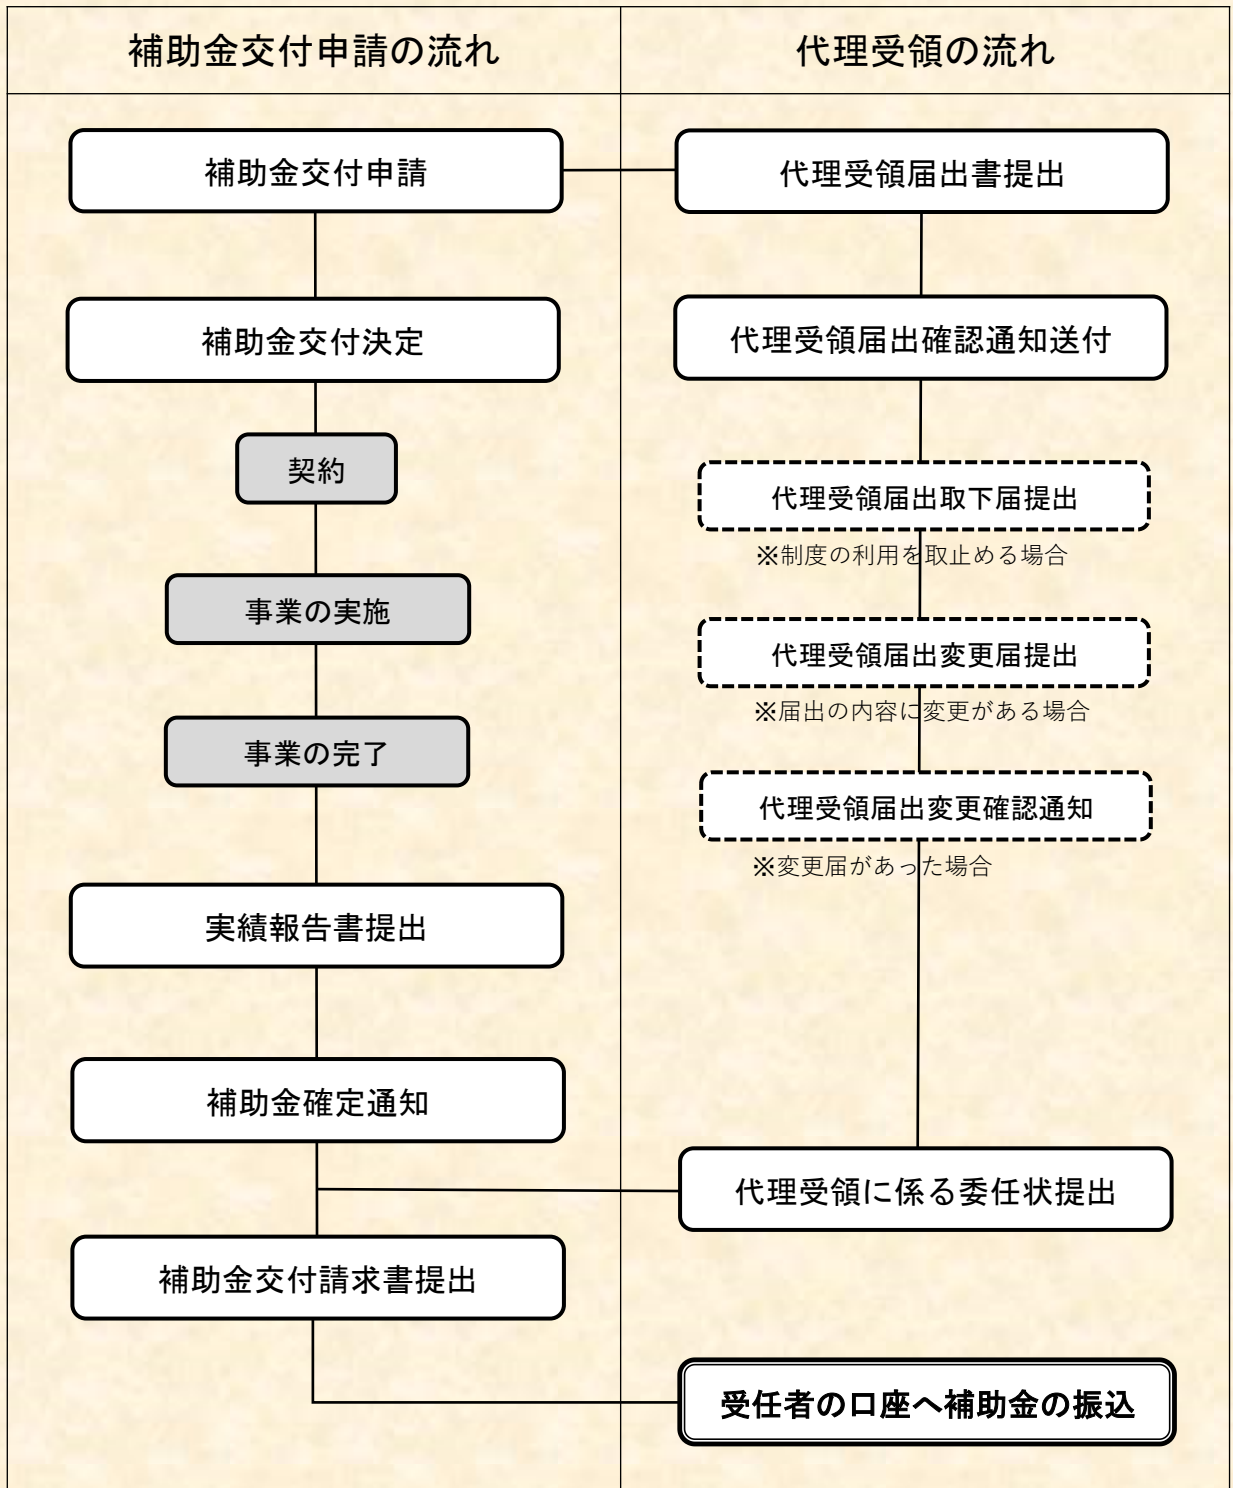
補助金交付申請の流れ

補助金交付申請

補助金交付決定

契約

事業の実施

事業の完了

実績報告書提出

補助金確定通知

補助金交付請求書提出

代理受領の流れ

代理受領届出書提出

代理受領届出確認通知送付

代理受領届出取下届提出

※制度の利用を取止める場合

代理受領届出変更届提出

※届出の内容に変更がある場合

代理受領届出変更確認通知

※変更届があった場合

代理受領に係る委任状提出

受任者の口座へ補助金の振込